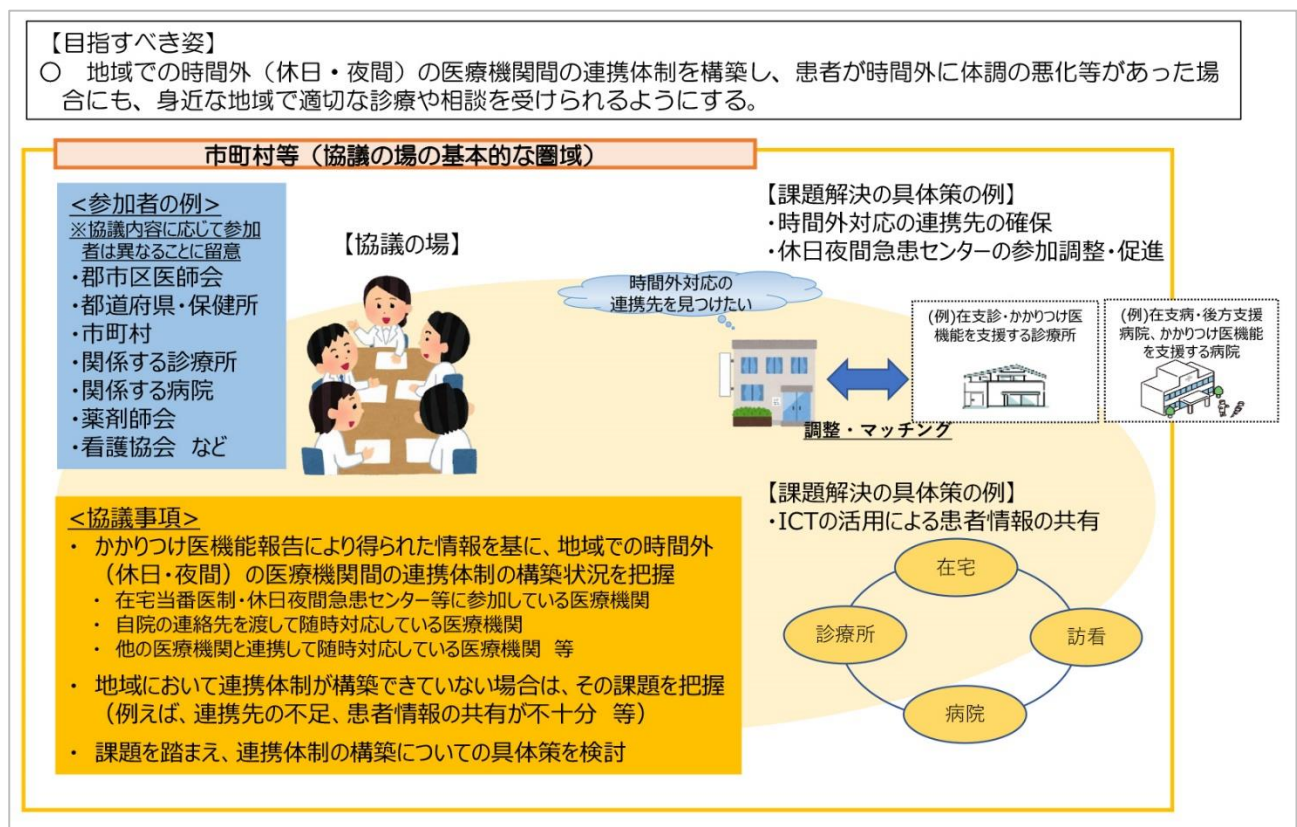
【目指すべき姿】
○ 地域での時間外（休日・夜間）の医療機関間の連携体制を構築し、患者が時間外に体調の悪化等があった場合にも、身近な地域で適切な診療や相談を受けられるようにする。

市町村等（協議の場の基本的な圏域）

<参加者の例>
※協議内容に応じて参加者は異なることに留意
・郡市区医師会
・都道府県・保健所
・市町村
・関係する診療所
・関係する病院
・薬剤師会
・看護協会 など

【協議の場】

時間外対応の連携先を見つけたい

【課題解決の具体策の例】
・時間外対応の連携先の確保
・休日夜間急患センターの参加調整・促進

(例)在支診・かかりつけ医機能を支援する診療所

(例)在支病・後方支援病院、かかりつけ医機能を支援する病院

調整・マッチング

<協議事項>
・ かかりつけ医機能報告により得られた情報を基に、地域での時間外（休日・夜間）の医療機関間の連携体制の構築状況を把握
・ 在宅当番医制・休日夜間急患センター等に参加している医療機関
・ 自院の連絡先を渡して随時対応している医療機関
・ 他の医療機関と連携して随時対応している医療機関 等
・ 地域において連携体制が構築できていない場合は、その課題を把握（例えば、連携先の不足、患者情報の共有が不十分 等）
・ 課題を踏まえ、連携体制の構築についての具体策を検討

【課題解決の具体策の例】
・ICTの活用による患者情報の共有

在宅
診療所
訪看
病院